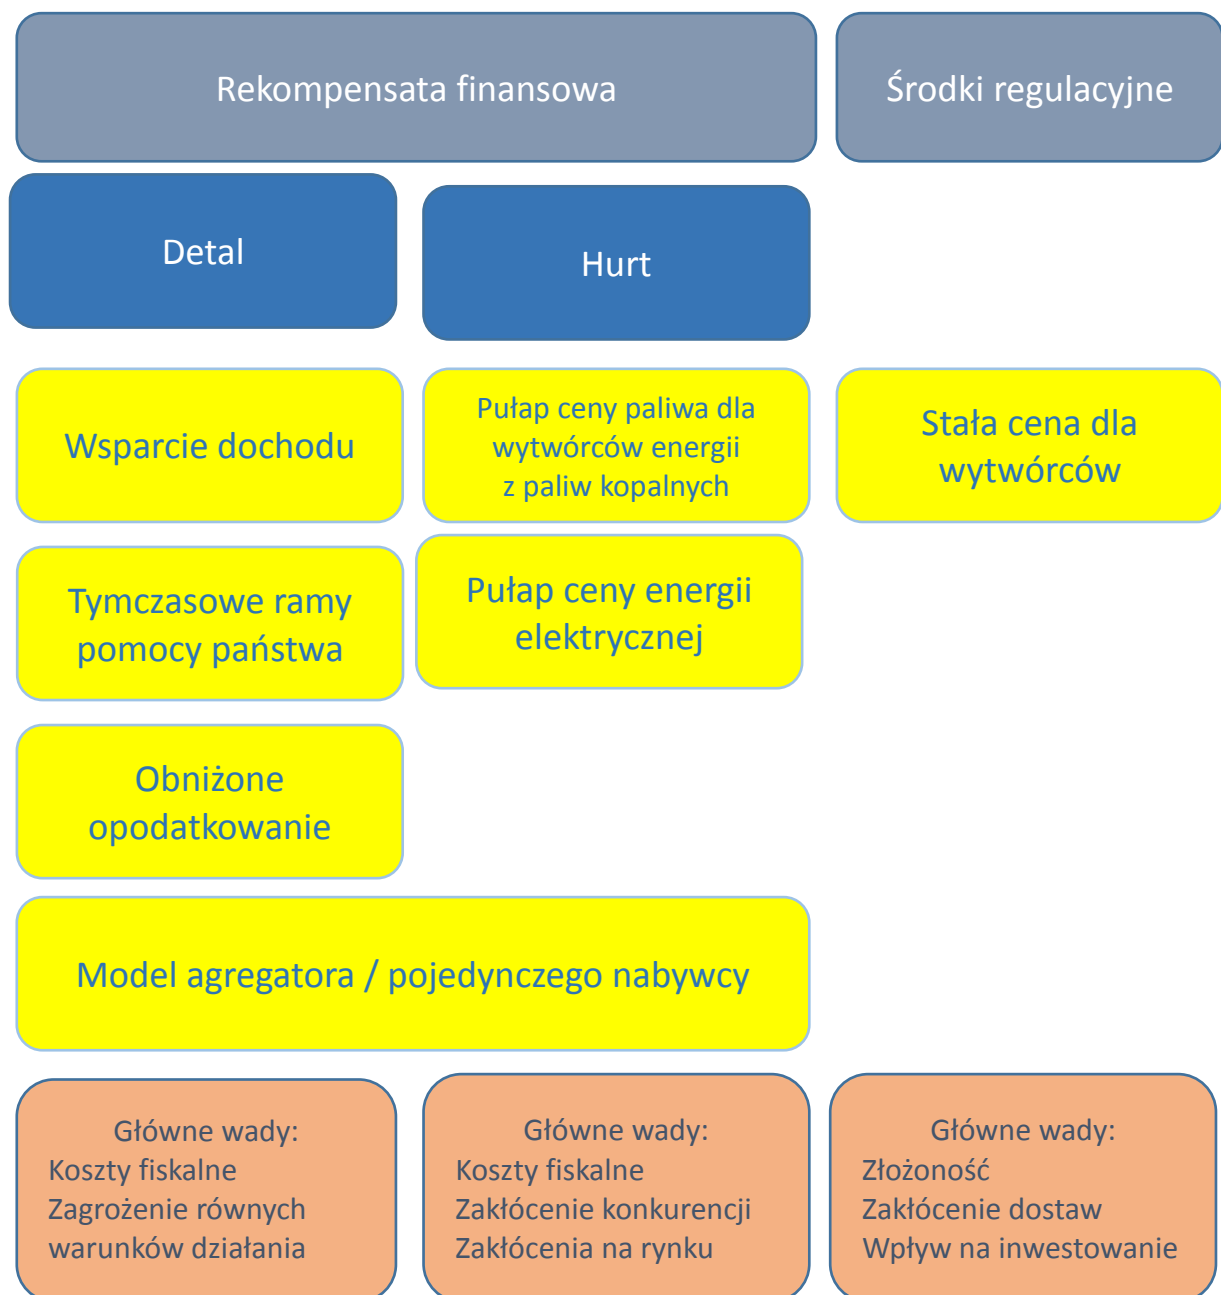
Rekompensata finansowa

Środki regulacyjne

Detal

Hurt

Wsparcie dochodu

Pułap ceny paliwa dla wytwórców energii z paliw kopalnych

Stała cena dla wytwórców

Tymczasowe ramy pomocy państwa

Pułap ceny energii elektrycznej

Obniżone opodatkowanie

Model agregatora / pojedynczego nabywcy

Główne wady:
Koszty fiskalne
Zagrożenie równych warunków działania

Główne wady:
Koszty fiskalne
Zakłócenie konkurencji
Zakłócenia na rynku

Główne wady:
Złożoność
Zakłócenie dostaw
Wpływ na inwestowanie